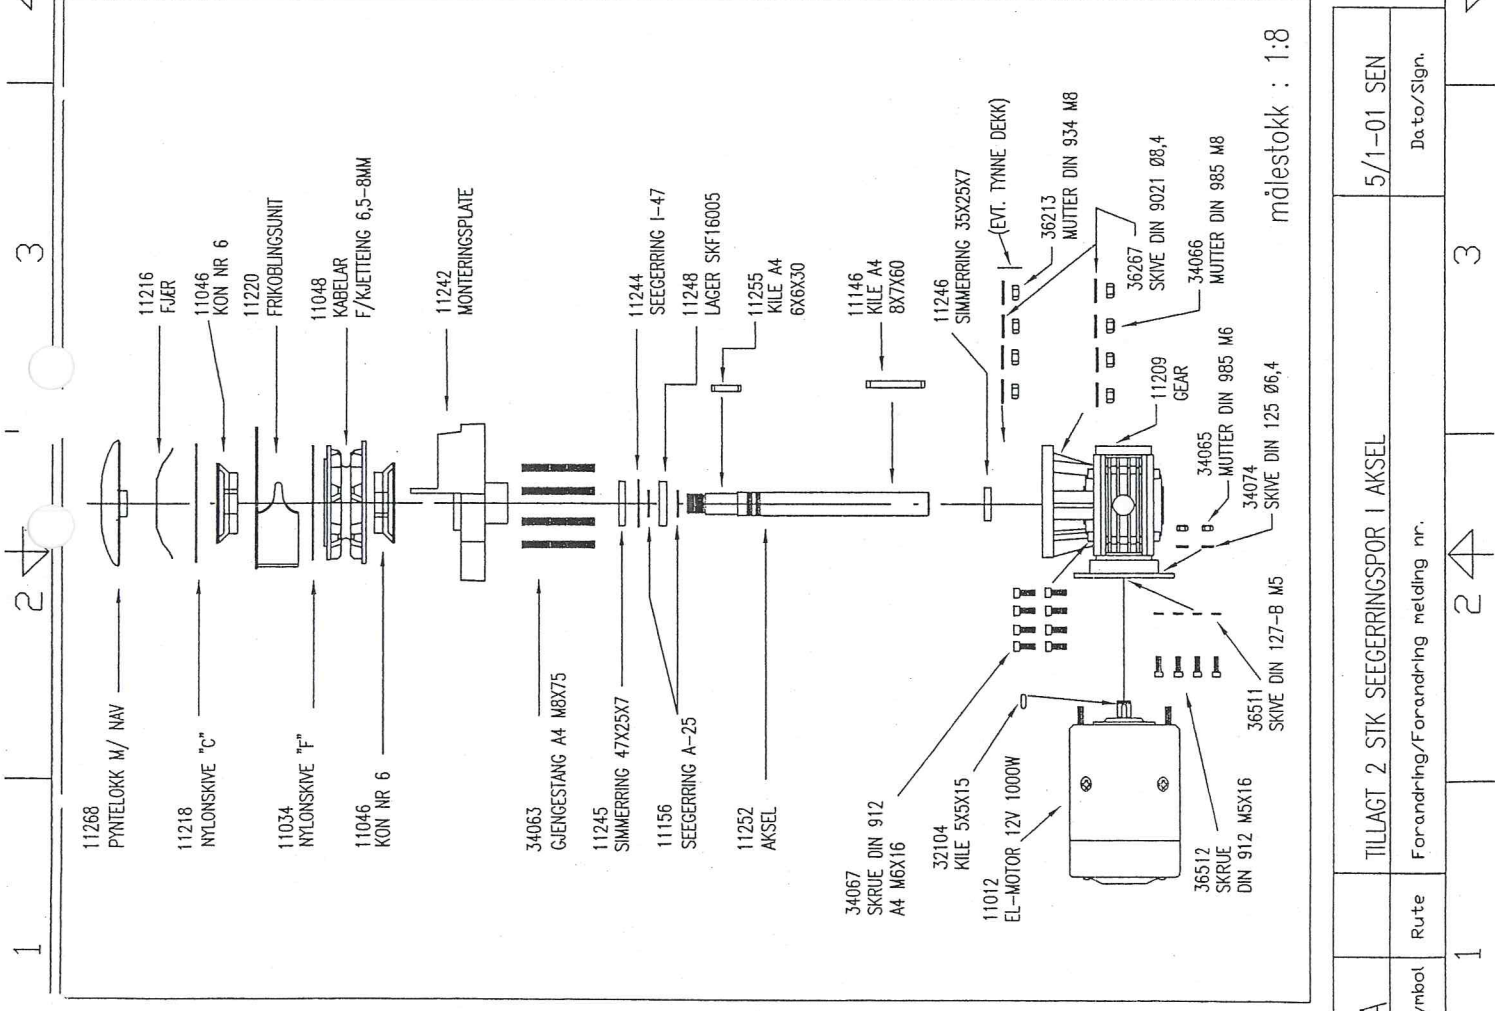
11268
PYNTELOKK M/ NAV

11216
FJÆR

11046
KON NR 6

11218
NYLONSKIVE "C"

11220
FRIKOBLINGSUNIT

11034
NYLONSKIVE "F"

11048
KABELAR
F/KJETTEING 6,5–8MM

11046
KON NR 6

11242
MONTERINGSPLATE

34063
GJENGESTANG A4 M8X75

11245
SIMMERRING 47X25X7

11244
SEEGERRING I-47

11156
SEEGERRING A-25

11248
LAGER SKF16005

11255
KILE A4
6X6X30

11252
AKSEL

11146
KILE A4
8X7X60

11246
SIMMERRING 35X25X7

(EVT. TYNNE DEKK)

36213
MUTTER DIN 934 M8

36267
SKIVE DIN 9021 Ø8,4

34066
MUTTER DIN 985 M8

11209
GEAR

34065
MUTTER DIN 985 M6

34074
SKIVE DIN 125 Ø6,4

36511
SKIVE DIN 127-B M5

34067
SKRUE DIN 912
A4 M6X16

32104
KILE 5X5X15

11012
EL-MOTOR 12V 1000W

36512
SKRUE
DIN 912 M5X16

målestokk : 1:8

3
2
1
3
2
1

TILLAGT 2 STK SEEGERRINGSPOR I AKSEL
5/1–01 SEN
Forandring/Forandring melding nr.
Dato/Sign.
Rute
ymbol